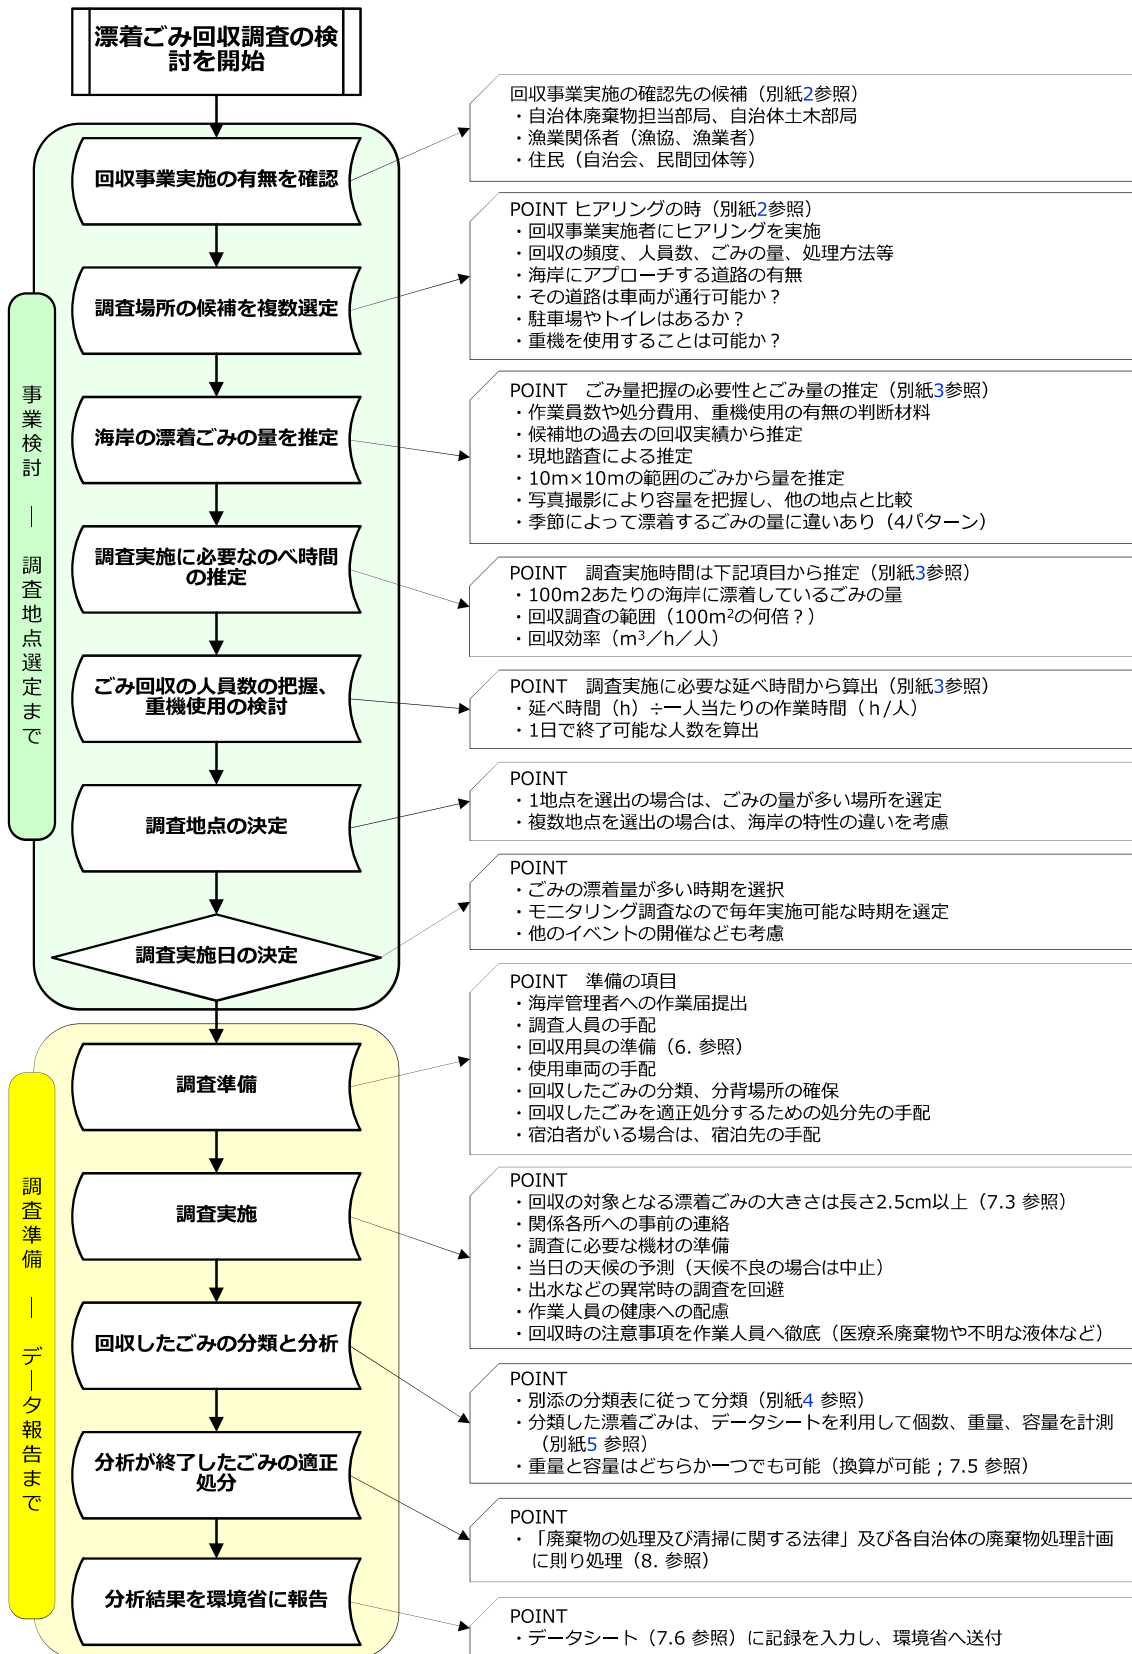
漂着ごみ回収調査の検討を開始

事業検討 ― 調査地点選定まで

回収事業実施の有無を確認

調査場所の候補を複数選定

海岸の漂着ごみの量を推定

調査実施に必要なのべ時間の推定

ごみ回収の人員数の把握、重機使用の検討

調査地点の決定

調査実施日の決定

調査準備 ― データ報告まで

調査準備

調査実施

回収したごみの分類と分析

分析が終了したごみの適正処分

分析結果を環境省に報告

回収事業実施の確認先の候補（別紙2参照）
・自治体廃棄物担当部局、自治体土木部局
・漁業関係者（漁協、漁業者）
・住民（自治会、民間団体等）

POINT ヒアリングの時（別紙2参照）
・回収事業実施者にヒアリングを実施
・回収の頻度、人員数、ごみの量、処理方法等
・海岸にアプローチする道路の有無
・その道路は車両が通行可能か？
・駐車場やトイレはあるか？
・重機を使用することは可能か？

POINT　ごみ量把握の必要性とごみ量の推定（別紙3参照）
・作業員数や処分費用、重機使用の有無の判断材料
・候補地の過去の回収実績から推定
・現地踏査による推定
・10m×10mの範囲のごみから量を推定
・写真撮影により容量を把握し、他の地点と比較
・季節によって漂着するごみの量に違いあり（4パターン）

POINT　調査実施時間は下記項目から推定（別紙3参照）
・100m2あたりの海岸に漂着しているごみの量
・回収調査の範囲（100m$^2$の何倍？）
・回収効率（m$^3$／h／人）

POINT　調査実施に必要な延べ時間から算出（別紙3参照）
・延べ時間（h）÷一人当たりの作業時間（h/人）
・1日で終了可能な人数を算出

POINT
・1地点を選出の場合は、ごみの量が多い場所を選定
・複数地点を選出の場合は、海岸の特性の違いを考慮

POINT
・ごみの漂着量が多い時期を選択
・モニタリング調査なので毎年実施可能な時期を選定
・他のイベントの開催なども考慮

POINT　準備の項目
・海岸管理者への作業届提出
・調査人員の手配
・回収用具の準備（6. 参照）
・使用車両の手配
・回収したごみの分類、分背場所の確保
・回収したごみを適正処分するための処分先の手配
・宿泊者がいる場合は、宿泊先の手配

POINT
・回収の対象となる漂着ごみの大きさは長さ2.5cm以上（7.3 参照）
・関係各所への事前の連絡
・調査に必要な機材の準備
・当日の天候の予測（天候不良の場合は中止）
・出水などの異常時の調査を回避
・作業人員の健康への配慮
・回収時の注意事項を作業人員へ徹底（医療系廃棄物や不明な液体など）

POINT
・別添の分類表に従って分類（別紙4 参照）
・分類した漂着ごみは、データシートを利用して個数、重量、容量を計測（別紙5 参照）
・重量と容量はどちらか一つでも可能（換算が可能；7.5 参照）

POINT
・「廃棄物の処理及び清掃に関する法律」及び各自治体の廃棄物処理計画に則り処理（8. 参照）

POINT
・データシート（7.6 参照）に記録を入力し、環境省へ送付